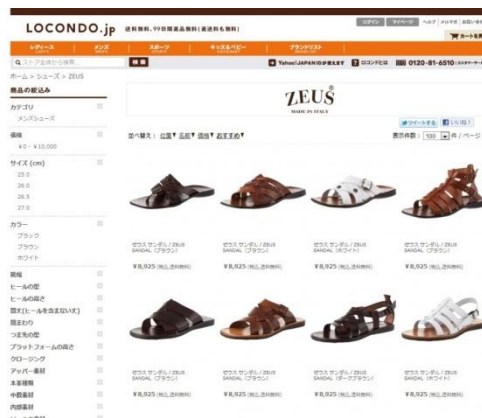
LOCONDO.jp 送料無料、99日間返品無料（返送料も無料）

ログイン マイページ ヘルプ メルマガ お問い合せ

カートを見る

レディース メンズ スポーツ キッズ&ベビー ブランドリスト

ストア全体から検索 検索

Yahoo! JAPAN IDが使えます ロコンドとは 0120-81-6510

ホーム > シューズ > ZEUS

商品の絞込み

カテゴリ
メンズシューズ

価格
¥0 - ¥10,000

サイズ (cm)
25.0
26.0
26.5
27.0

カラー
ブラック
ブラウン
ホワイト

質地
ヒールの型
ヒールの高さ
筒丈(ヒールを含まない丈)
履まわり
つま先の型
プラットフォームの高さ
クロージング
アッパー素材
本革種類
中敷素材
内部素材

ZEUS
MADE IN ITALY

ツイートする いいね!

並べ替え： 人気 ▼ 価格 ▼ 価格 ▼ おすすめ ▼

表示件数： 100 件 / ページ

ゼウス サンダル / ZEUS SANDAL (ブラウン)
¥8,925 (税込,送料無料)

ゼウス サンダル / ZEUS SANDAL (ブラウン)
¥8,925 (税込,送料無料)

ゼウス サンダル / ZEUS SANDAL (ホワイト)
¥8,925 (税込,送料無料)

ゼウス サンダル / ZEUS SANDAL (ブラウン)
¥8,925 (税込,送料無料)

ゼウス サンダル / ZEUS SANDAL (ブラウン)
¥8,925 (税込,送料無料)

ゼウス サンダル / ZEUS SANDAL (ブラウン)
¥8,925 (税込,送料無料)

ゼウス サンダル / ZEUS SANDAL (ダークブラウン)
¥8,925 (税込,送料無料)

ゼウス サンダル / ZEUS SANDAL (ホワイト)
¥8,925 (税込,送料無料)